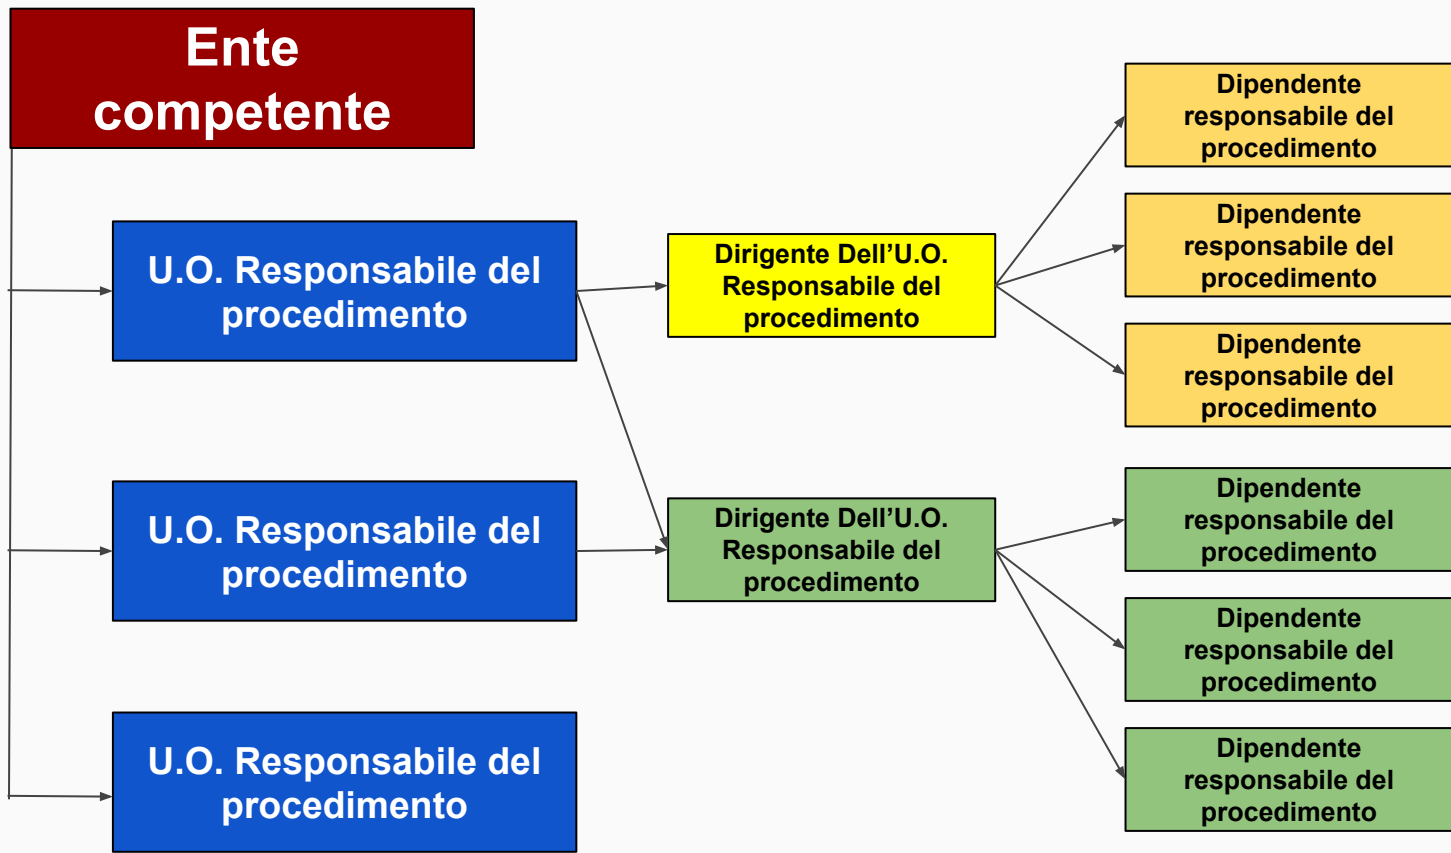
Ente competente

U.O. Responsabile del procedimento

U.O. Responsabile del procedimento

U.O. Responsabile del procedimento

Dirigente Dell’U.O. Responsabile del procedimento

Dirigente Dell’U.O. Responsabile del procedimento

Dipendente responsabile del procedimento

Dipendente responsabile del procedimento

Dipendente responsabile del procedimento

Dipendente responsabile del procedimento

Dipendente responsabile del procedimento

Dipendente responsabile del procedimento